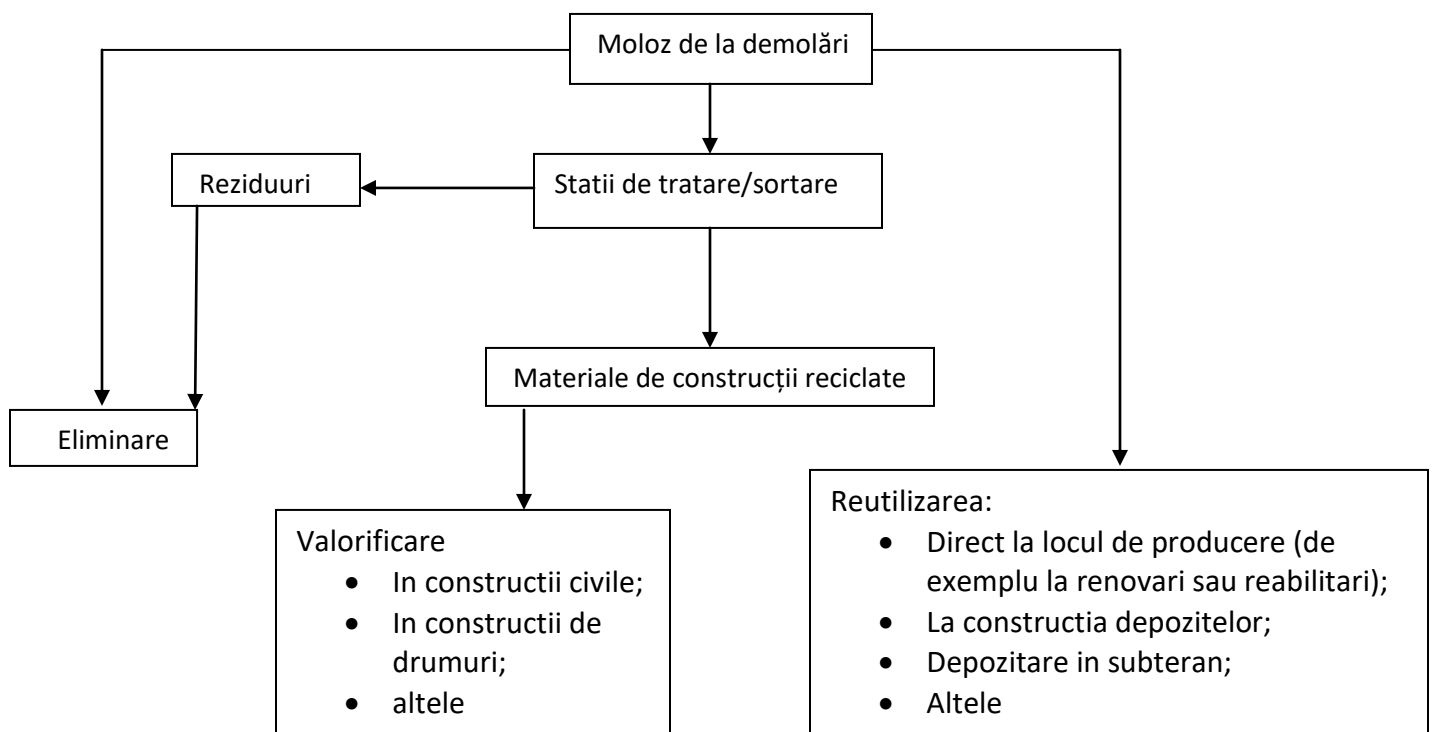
Moloz de la demolări

Reziduuri

Statii de tratare/sortare

Materiale de construcții reciclate

Eliminare

Valorificare
- In constructii civile;
- In constructii de drumuri;
- altele

Reutilizarea:
- Direct la locul de producere (de exemplu la renovari sau reabilitari);
- La constructia depozitelor;
- Depozitare in subteran;
- Altele